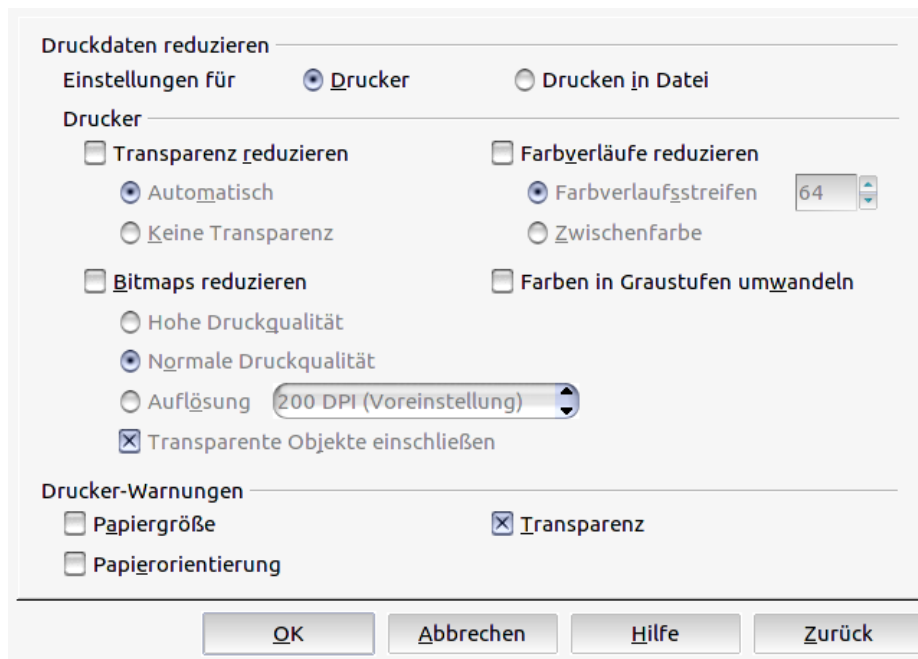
Druckdaten reduzieren

Einstellungen für Drucker Drucken in Datei

Drucker

Transparenz reduzieren

Automatisch

Keine Transparenz

Farbverläufe reduzieren

Farbverlaufsstreifen 64

Zwischenfarbe

Bitmaps reduzieren

Hohe Druckqualität

Normale Druckqualität

Auflösung 200 DPI (Voreinstellung)

Transparente Objekte einschließen

Farben in Graustufen umwandeln

Drucker-Warnungen

Papiergröße

Papierorientierung

Transparenz

OK Abbrechen Hilfe Zurück